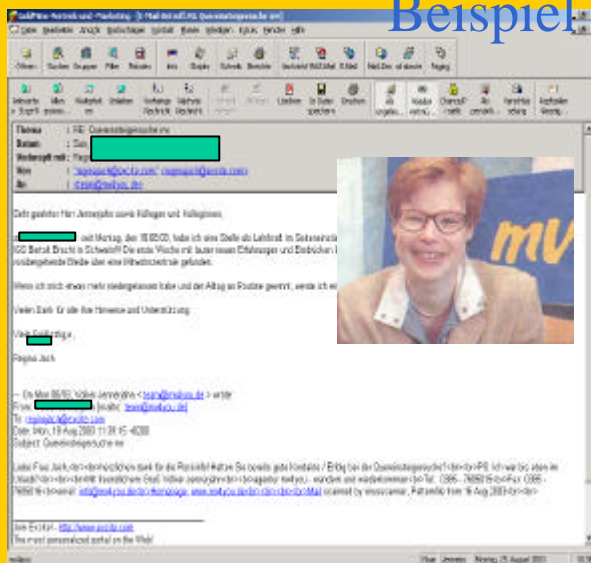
Beispiel

Datei Bearbeiten Ansicht Nachrichten Extras Fenster Hilfe

Thema : RE: Quereinsteigersuche mv
Datum : Son
Weitergeleitet von : Regi
Von : "regmajoch@excite.com"
An : team@mvjuso.de

Sehr geehrter Herr Jannemahn sowie Kolleginnen und Kollegen,

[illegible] seit Montag, den 18.08.03, habe ich eine Stelle als Lehrkraft im Seiteneinstieg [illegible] IGS Bertolt Brecht in Schwerin! Die erste Woche mit lauter neuen Erfahrungen und Eindrücken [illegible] vorübergehende Bleibe über eine Mitwohnzentrale gefunden.

Wenn ich mich etwas mehr niedergelassen habe und der Alltag an Routine gewinnt, werde ich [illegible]

Vielen Dank für alle Ihre Hinweise und Unterstützung.

Viele Grüße,

Regina Joch

--- On Mon 08/18, Volker Jannemahn < team@mvjuso.de > wrote:
From: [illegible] team@mvjuso.de
To: regmajoch@excite.com
Date: Mon, 18 Aug 2003 11:39:15 +0200
Subject: Quereinsteigersuche mv

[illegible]

Join Excite! - http://www.excite.com
The most personalized portal on the Web!